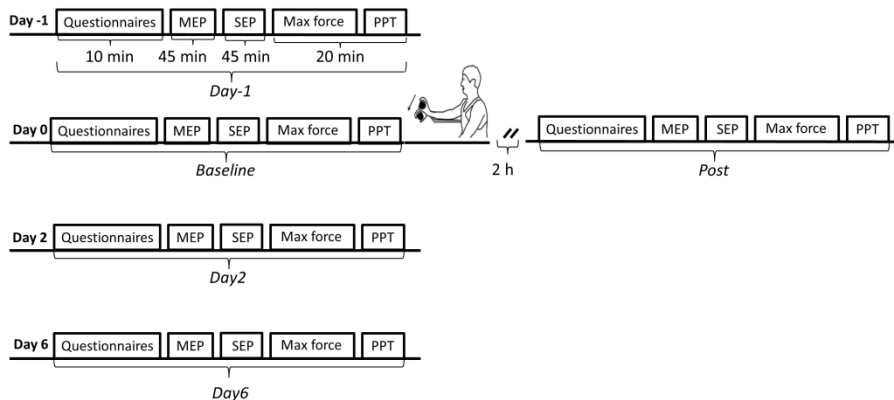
Day -1 Questionnaires MEP SEP Max force PPT

10 min 45 min 45 min 20 min

Day-1

Day 0 Questionnaires MEP SEP Max force PPT

Baseline

2 h

Questionnaires MEP SEP Max force PPT

Post

Day 2 Questionnaires MEP SEP Max force PPT

Day2

Day 6 Questionnaires MEP SEP Max force PPT

Day6